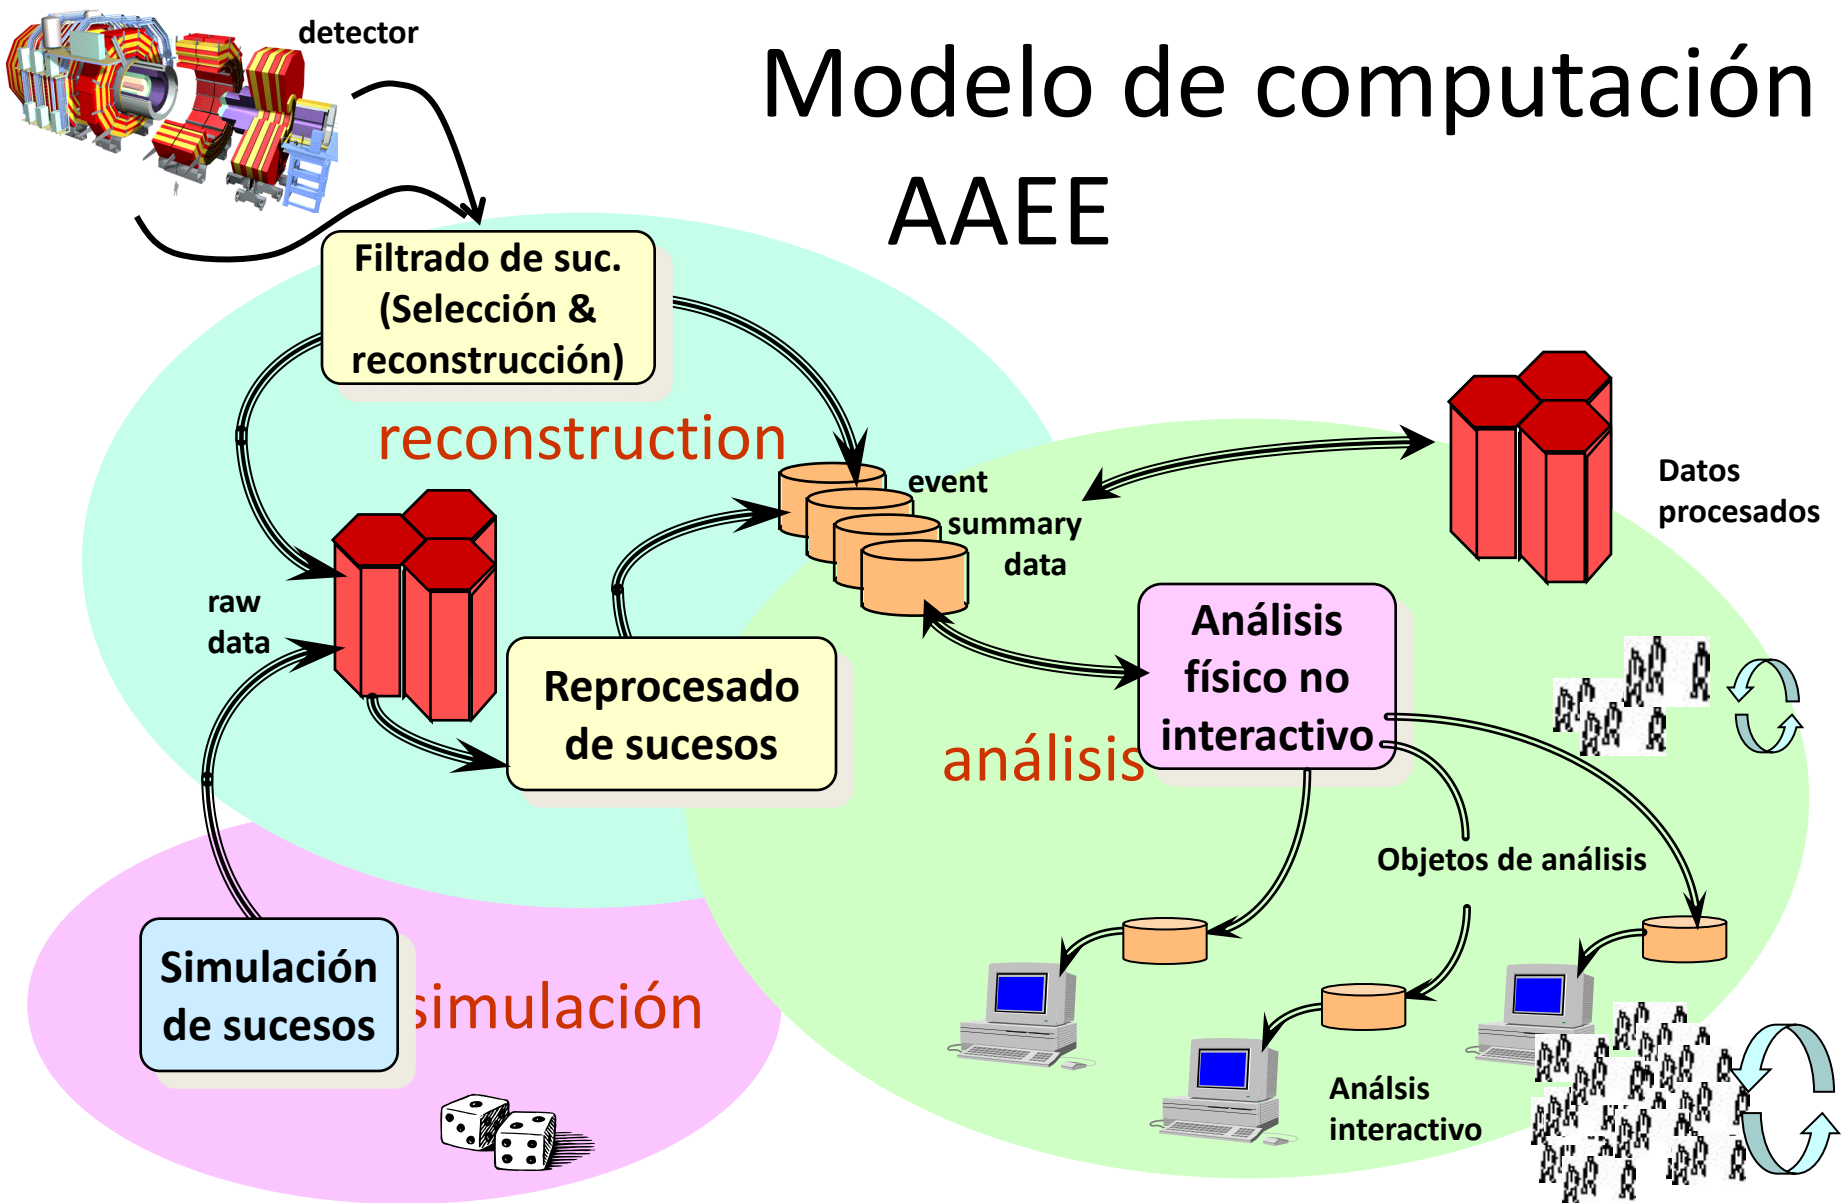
Modelo de computación AAEE

detector

Filtrado de suc. (Selección & reconstrucción)

reconstruction

event summary data

Datos procesados

raw data

Reprocesado de sucesos

Análisis físico no interactivo

análisis

Objetos de análisis

Simulación de sucesos

simulación

Análsis interactivo